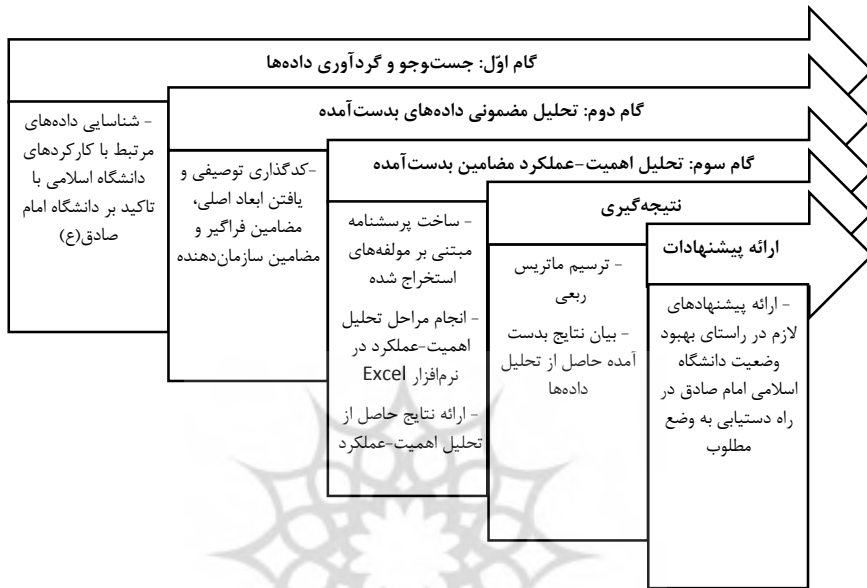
گام اوّل: جست‌وجو و گردآوری داده‌ها

- شناسایی داده‌های مرتبط با کارکردهای دانشگاه اسلامی با تاکید بر دانشگاه امام صادق(ع)

گام دوم: تحلیل مضمونی داده‌های بدست‌آمده

-کدگذاری توصیفی و یافتن ابعاد اصلی، مضامین فراگیر و مضامین سازمان‌دهنده

گام سوم: تحلیل اهمیت-عملکرد مضامین بدست‌آمده

- ساخت پرسشنامه مبتنی بر مولفه‌های استخراج شده

- انجام مراحل تحلیل اهمیت-عملکرد در نرم‌افزار Excel

- ارائه نتایج حاصل از تحلیل اهمیت-عملکرد

نتیجه‌گیری

- ترسیم ماتریس ربعی

- بیان نتایج بدست آمده حاصل از تحلیل داده‌ها

ارائه پیشنهادات

- ارائه پیشنهادهای لازم در راستای بهبود وضعیت دانشگاه اسلامی امام صادق در راه دستیابی به وضع مطلوب